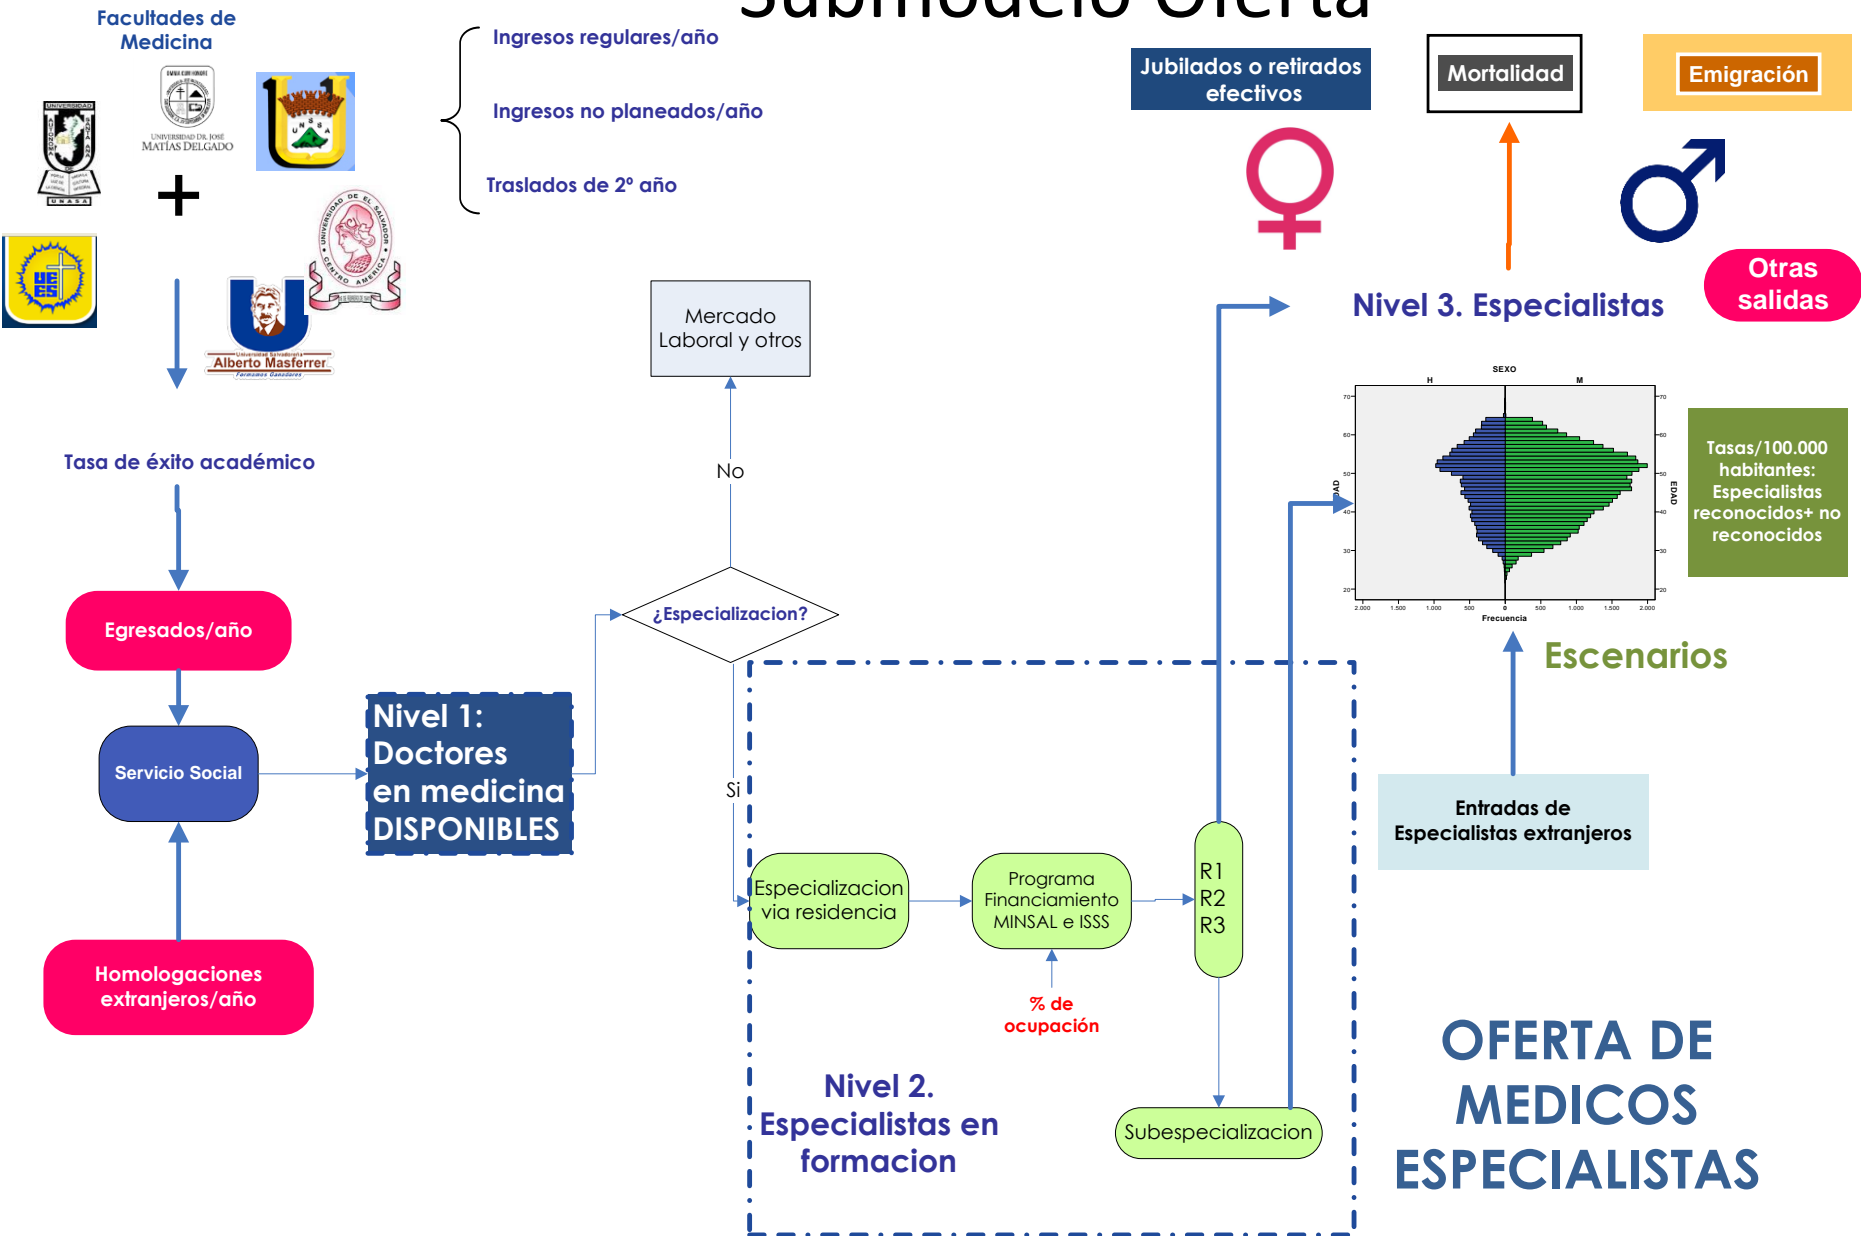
Submodelo Oferta

Facultades de Medicina

UNIVERSIDAD AUTONOMA DE SANTA ANA
UNASA

UNIVERSIDAD DR. JOSE MATIAS DELGADO

UNSSA

+

UEES

UNIVERSIDAD DE EL SALVADOR CENTRO AMERICA

Universidad Salvadoreña Alberto Masferrer
Formamos Ganadores

Ingresos regulares/año

Ingresos no planeados/año

Traslados de 2º año

Jubilados o retirados efectivos

Mortalidad

Emigración

Otras salidas

Nivel 3. Especialistas

Tasa de éxito académico

Mercado Laboral y otros

No

¿Especializacion?

Si

Egresados/año

Servicio Social

Nivel 1: Doctores en medicina DISPONIBLES

Homologaciones extranjeros/año

SEXO
H
M
EDAD
Frecuencia
70
60
50
40
30
20
2.000 1.500 1.000 500 0 500 1.000 1.500 2.000

Tasas/100.000 habitantes: Especialistas reconocidos+ no reconocidos

Escenarios

Entradas de Especialistas extranjeros

Especializacion via residencia

Programa Financiamiento MINSAL e ISSS

R1
R2
R3

% de ocupación

Nivel 2. Especialistas en formacion

Subespecializacion

OFERTA DE MEDICOS ESPECIALISTAS